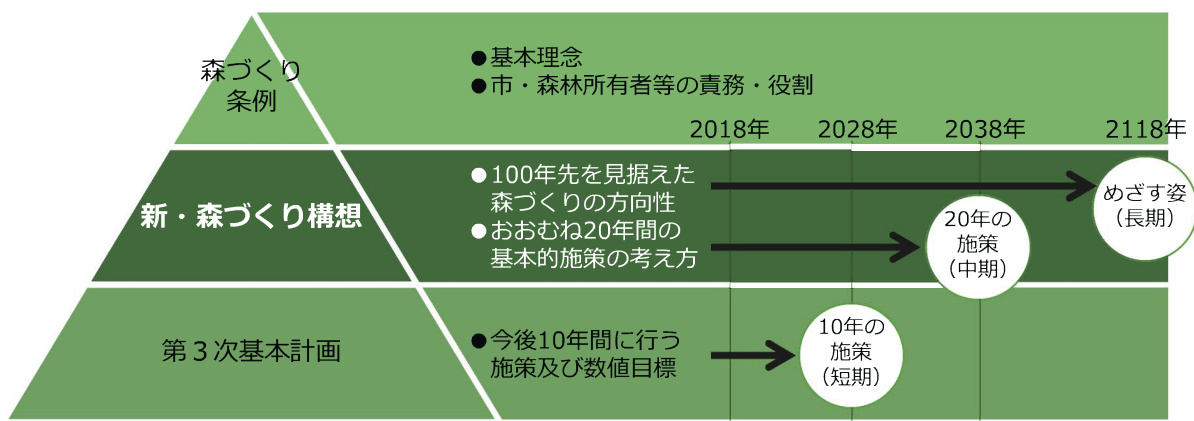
森づくり条例

●基本理念
●市・森林所有者等の責務・役割

2018年 2028年 2038年 2118年

新・森づくり構想

●100年先を見据えた森づくりの方向性
●おおむね20年間の基本的施策の考え方

めざす姿（長期）

20年の施策（中期）

第３次基本計画

●今後10年間に行う施策及び数値目標

10年の施策（短期）